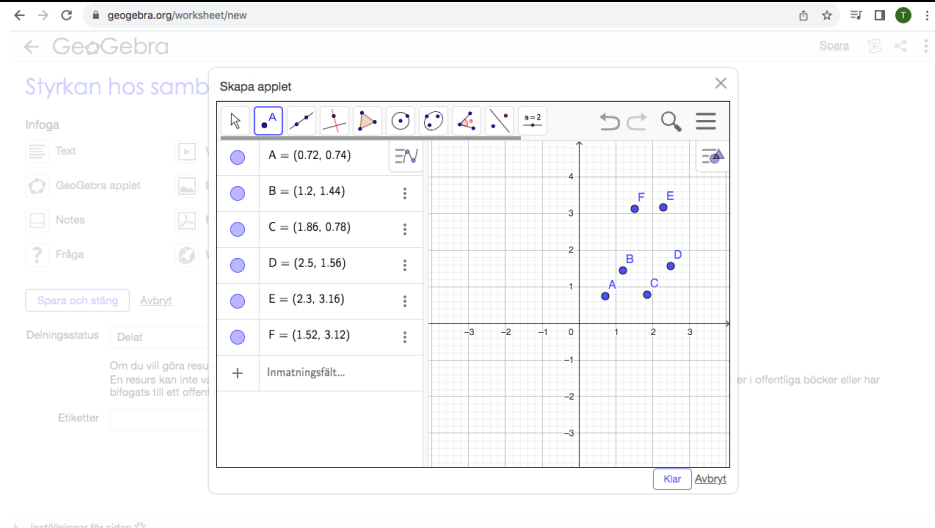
geogebra.org/worksheet/new

← GeoGebra

Spara

Styrkan hos samb

Infoga

Text

GeoGebra applet

Notes

Fråga

Spara och stäng Avbryt

Delningsstatus Delat

Om du vill göra resu
En resurs kan inte va
bifogats till ett offen

er i offentliga böcker eller har

Etiketter

Skapa applet

a=2

A = (0.72, 0.74)

B = (1.2, 1.44)

C = (1.86, 0.78)

D = (2.5, 1.56)

E = (2.3, 3.16)

F = (1.52, 3.12)

Inmatningsfält...

F E D B A C

4 3 2 1 −1 −2 −3

−3 −2 −1 0 1 2 3

Klar Avbryt

Inställningar för sidan